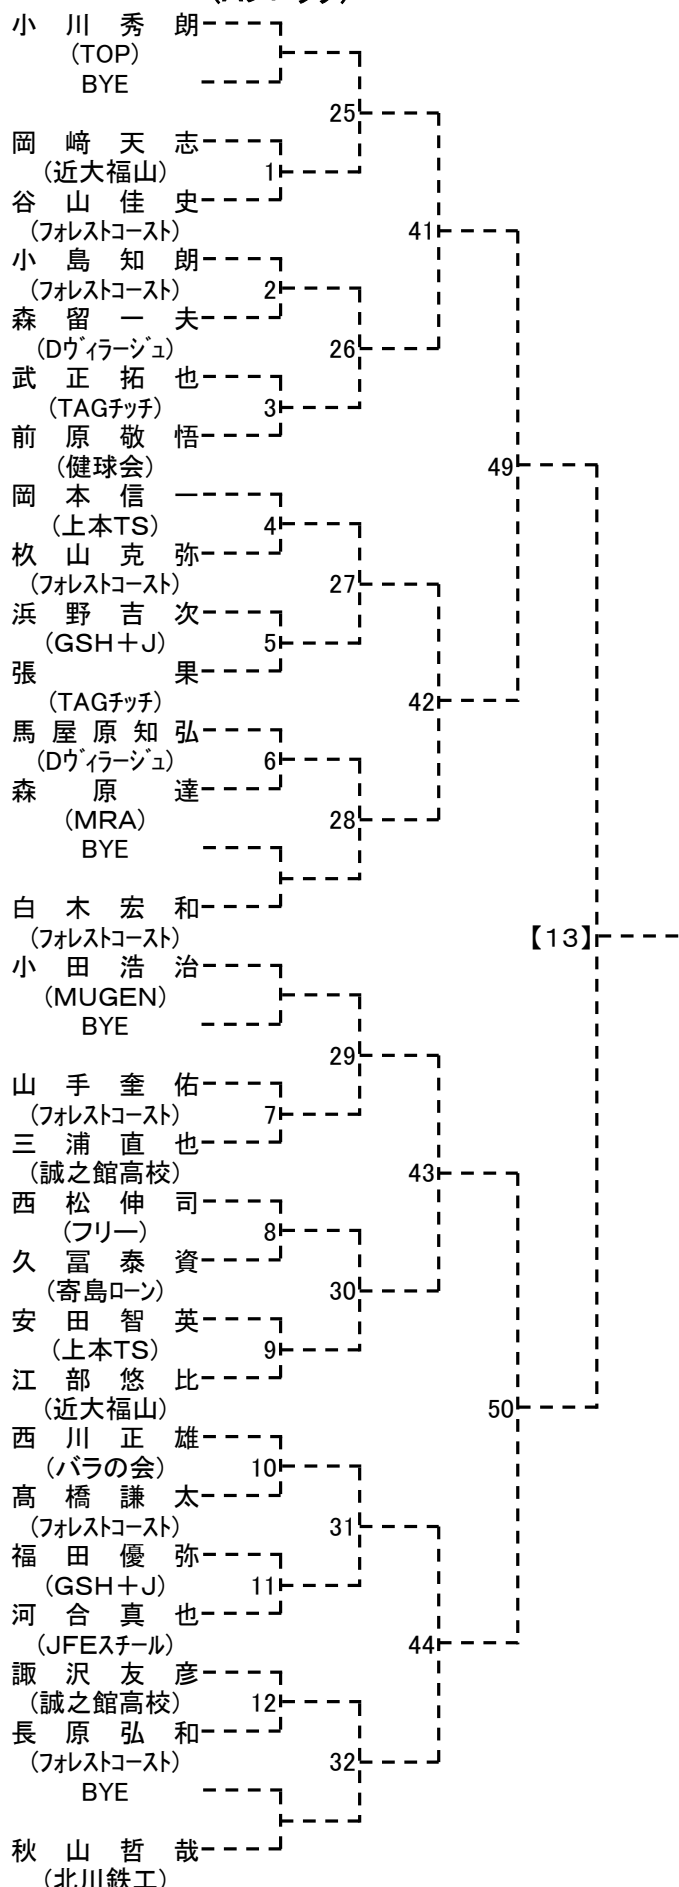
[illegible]
小 川 秀 朗
(TOP)
BYE
25
岡 崎 天 志
(近大福山)
1
谷 山 佳 史
(ﾌｫﾚｽﾄｺｰｽﾄ)
41
小 島 知 朗
(ﾌｫﾚｽﾄｺｰｽﾄ)
2
森 留 一 夫
(Dｳﾞｨﾗｰｼﾞｭ)
26
武 正 拓 也
(TAGﾁｯﾁ)
3
前 原 敬 悟
(健球会)
49
岡 本 信 一
(上本TS)
4
枕 山 克 弥
(ﾌｫﾚｽﾄｺｰｽﾄ)
27
浜 野 吉 次
(GSH+J)
5
張 果
(TAGﾁｯﾁ)
42
馬 屋 原 知 弘
(Dｳﾞｨﾗｰｼﾞｭ)
6
森 原 達
(MRA)
28
BYE
白 木 宏 和
(ﾌｫﾚｽﾄｺｰｽﾄ)
【13】
小 田 浩 治
(MUGEN)
BYE
29
山 手 奎 佑
(ﾌｫﾚｽﾄｺｰｽﾄ)
7
三 浦 直 也
(誠之館高校)
43
西 松 伸 司
(フリー)
8
久 冨 泰 資
(寄島ﾛｰﾝ)
30
安 田 智 英
(上本TS)
9
江 部 悠 比
(近大福山)
50
西 川 正 雄
(バラの会)
10
高 橋 謙 太
(ﾌｫﾚｽﾄｺｰｽﾄ)
31
福 田 優 弥
(GSH+J)
11
河 合 真 也
(JFEｽﾁｰﾙ)
44
諏 沢 友 彦
(誠之館高校)
12
長 原 弘 和
(ﾌｫﾚｽﾄｺｰｽﾄ)
32
BYE
秋 山 哲 哉
(北川鉄工)